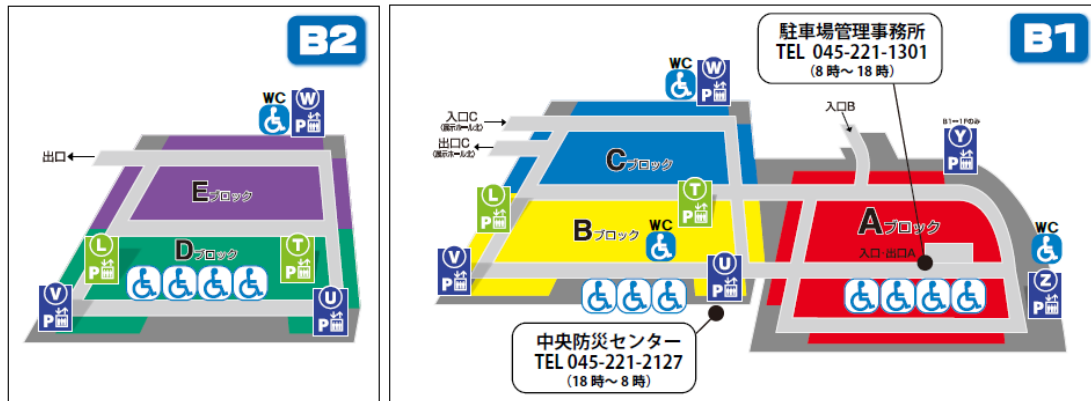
B2

WC
W
P
出口
Eブロック
Dブロック
L
P
T
P
V
P
U
P

B1

駐車場管理事務所
TEL 045-221-1301
(8時～18時)

WC
W
P
入口C
(展示ホール北)
出口C
(展示ホール北)
入口B
B1～1Fのみ
Y
P
Cブロック
L
P
T
P
Aブロック
WC
Bブロック
WC
入口・出口A
V
P
U
P
Z
P

中央防災センター
TEL 045-221-2127
(18時～8時)